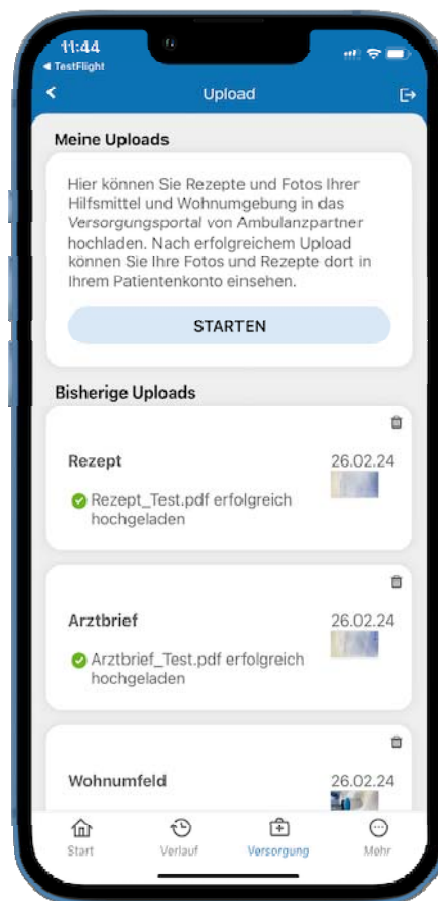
11:44
◀ TestFlight

Upload

Meine Uploads

Hier können Sie Rezepte und Fotos Ihrer Hilfsmittel und Wohnumgebung in das Versorgungsportal von Ambulanzpartner hochladen. Nach erfolgreichem Upload können Sie Ihre Fotos und Rezepte dort in Ihrem Patientenkonto einsehen.

STARTEN

Bisherige Uploads

Rezept
26.02.24
Rezept_Test.pdf erfolgreich hochgeladen

Arztbrief
26.02.24
Arztbrief_Test.pdf erfolgreich hochgeladen

Wohnumfeld
26.02.24

Start
Verlauf
Versorgung
Mehr